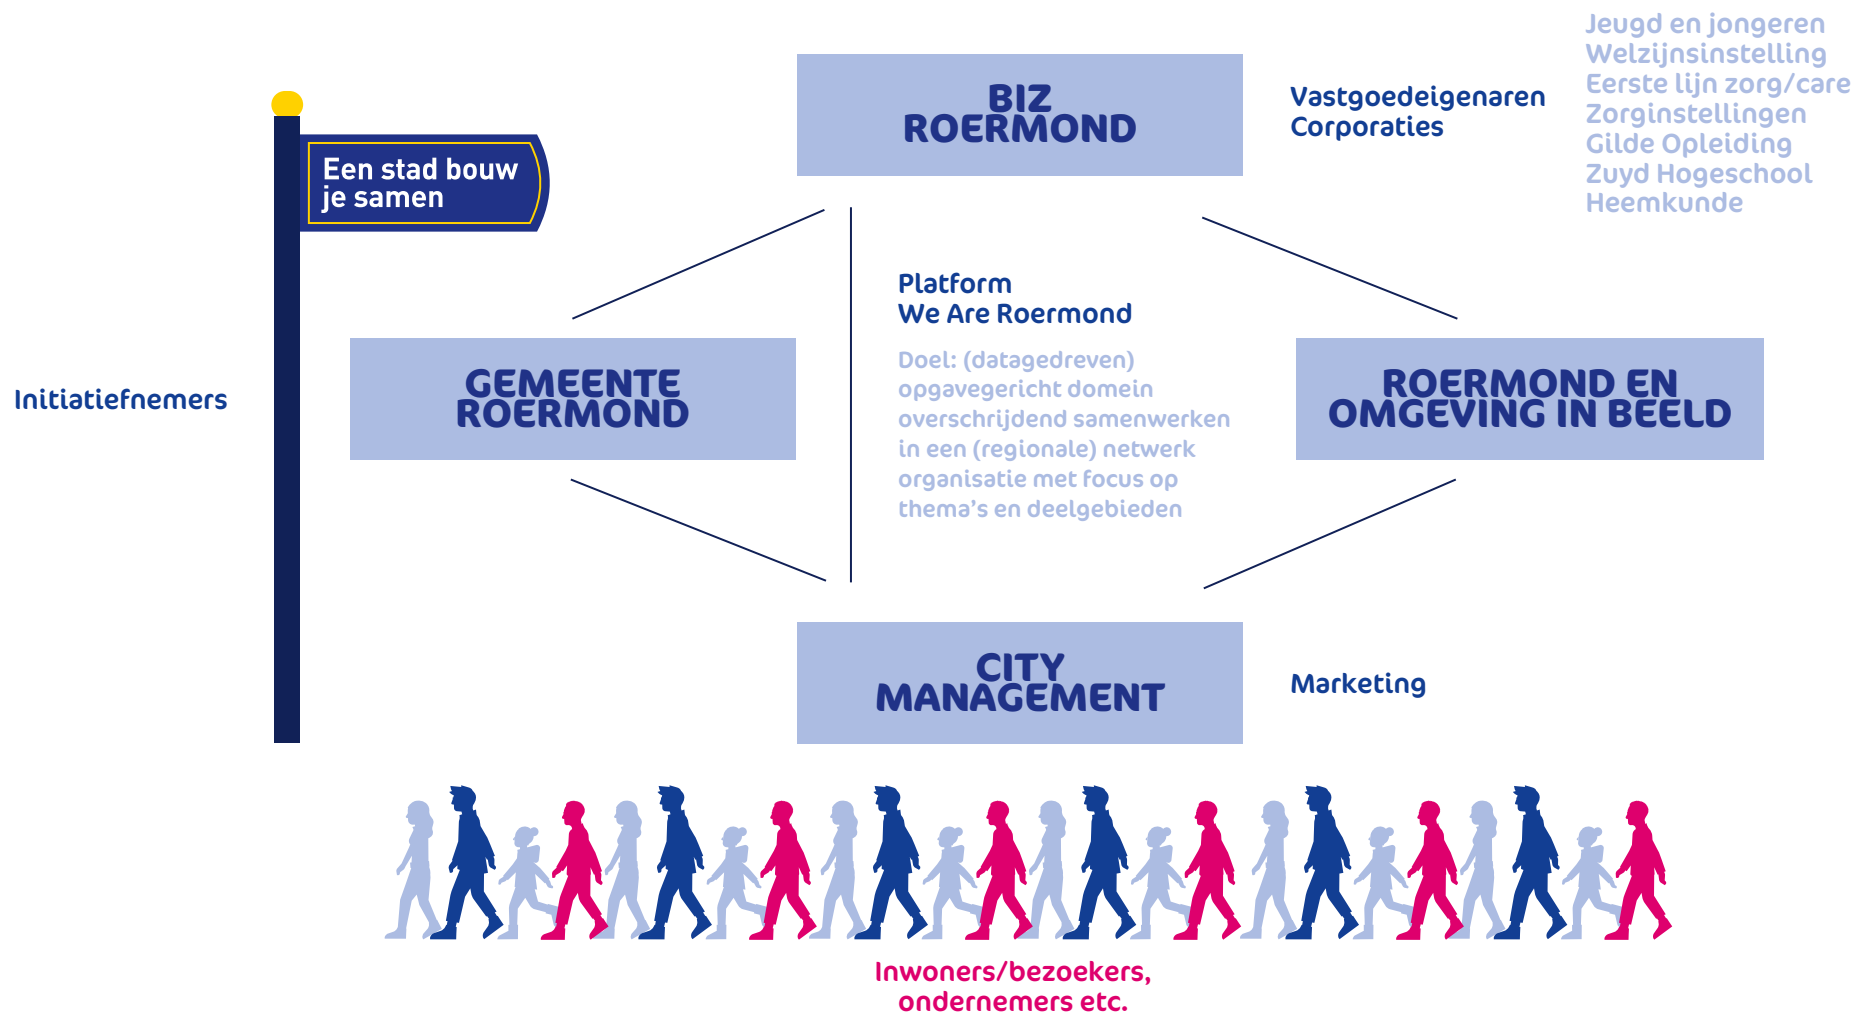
Jeugd en jongeren
Welzijnsinstelling
Eerste lijn zorg/care
Zorginstellingen
Gilde Opleiding
Zuyd Hogeschool
Heemkunde

BIZ ROERMOND

Vastgoedeigenaren
Corporaties

Een stad bouw je samen

Platform
We Are Roermond

Doel: (datagedreven) opgavegericht domein overschrijdend samenwerken in een (regionale) netwerk organisatie met focus op thema's en deelgebieden

Initiatiefnemers

GEMEENTE ROERMOND

ROERMOND EN OMGEVING IN BEELD

CITY MANAGEMENT

Marketing

Inwoners/bezoekers, ondernemers etc.